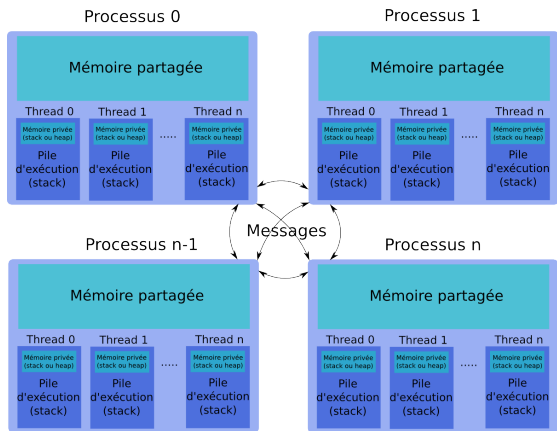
Processus 0

Mémoire partagée

Thread 0
Mémoire privée (stack ou heap)
Pile d'exécution (stack)

Thread 1
Mémoire privée (stack ou heap)
Pile d'exécution (stack)

.....

Thread n
Mémoire privée (stack ou heap)
Pile d'exécution (stack)

Processus 1

Mémoire partagée

Thread 0
Mémoire privée (stack ou heap)
Pile d'exécution (stack)

Thread 1
Mémoire privée (stack ou heap)
Pile d'exécution (stack)

.....

Thread n
Mémoire privée (stack ou heap)
Pile d'exécution (stack)

Messages

Processus n-1

Mémoire partagée

Thread 0
Mémoire privée (stack ou heap)
Pile d'exécution (stack)

Thread 1
Mémoire privée (stack ou heap)
Pile d'exécution (stack)

.....

Thread n
Mémoire privée (stack ou heap)
Pile d'exécution (stack)

Processus n

Mémoire partagée

Thread 0
Mémoire privée (stack ou heap)
Pile d'exécution (stack)

Thread 1
Mémoire privée (stack ou heap)
Pile d'exécution (stack)

.....

Thread n
Mémoire privée (stack ou heap)
Pile d'exécution (stack)